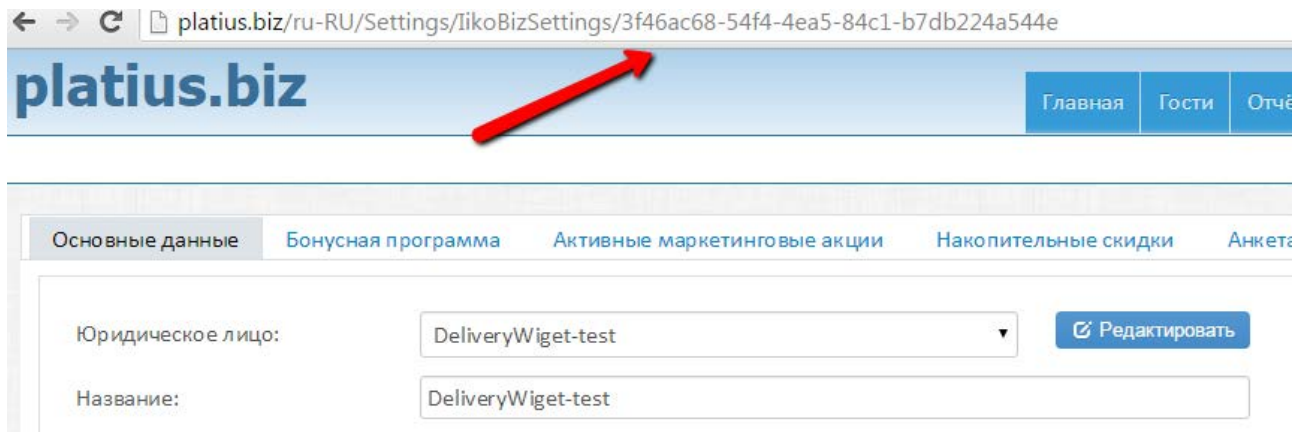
platius.biz/ru-RU/Settings/IikoBizSettings/3f46ac68-54f4-4ea5-84c1-b7db224a544e

platius.biz

Главная | Гости | Отчё

Основные данные | Бонусная программа | Активные маркетинговые акции | Накопительные скидки | Анкета

Юридическое лицо: DeliveryWiget-test

Редактировать

Название: DeliveryWiget-test